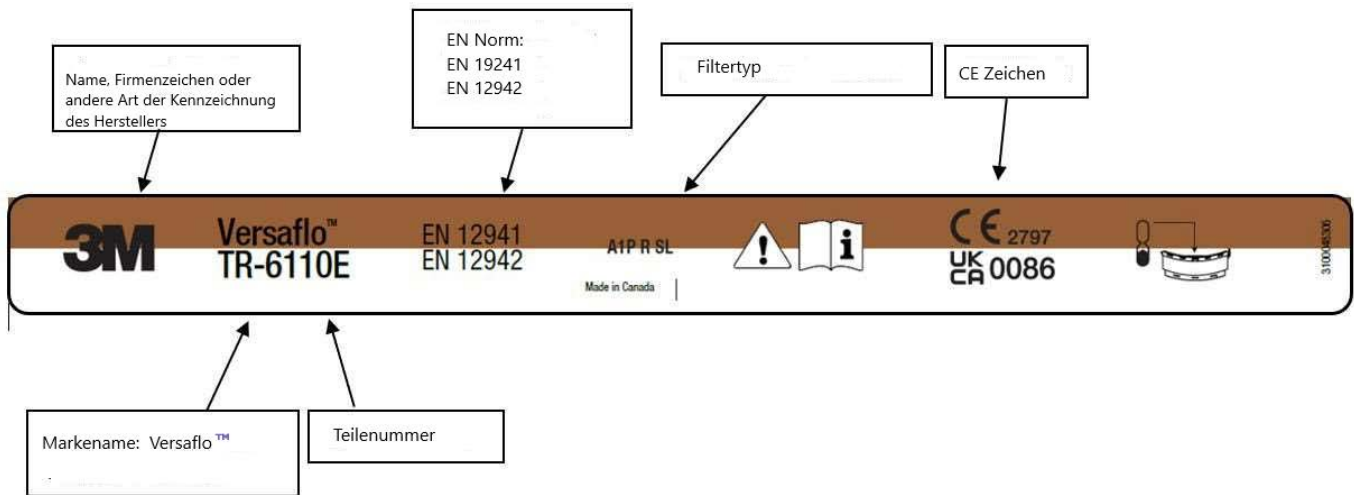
Name, Firmenzeichen oder andere Art der Kennzeichnung des Herstellers

EN Norm:
EN 19241
EN 12942

Filtertyp

CE Zeichen

3M

Versaflo™
TR-6110E

EN 12941
EN 12942

A1P R SL

Made in Canada

CE 2797

UK CA 0086

310004306

Markename: Versaflo™

Teilenummer